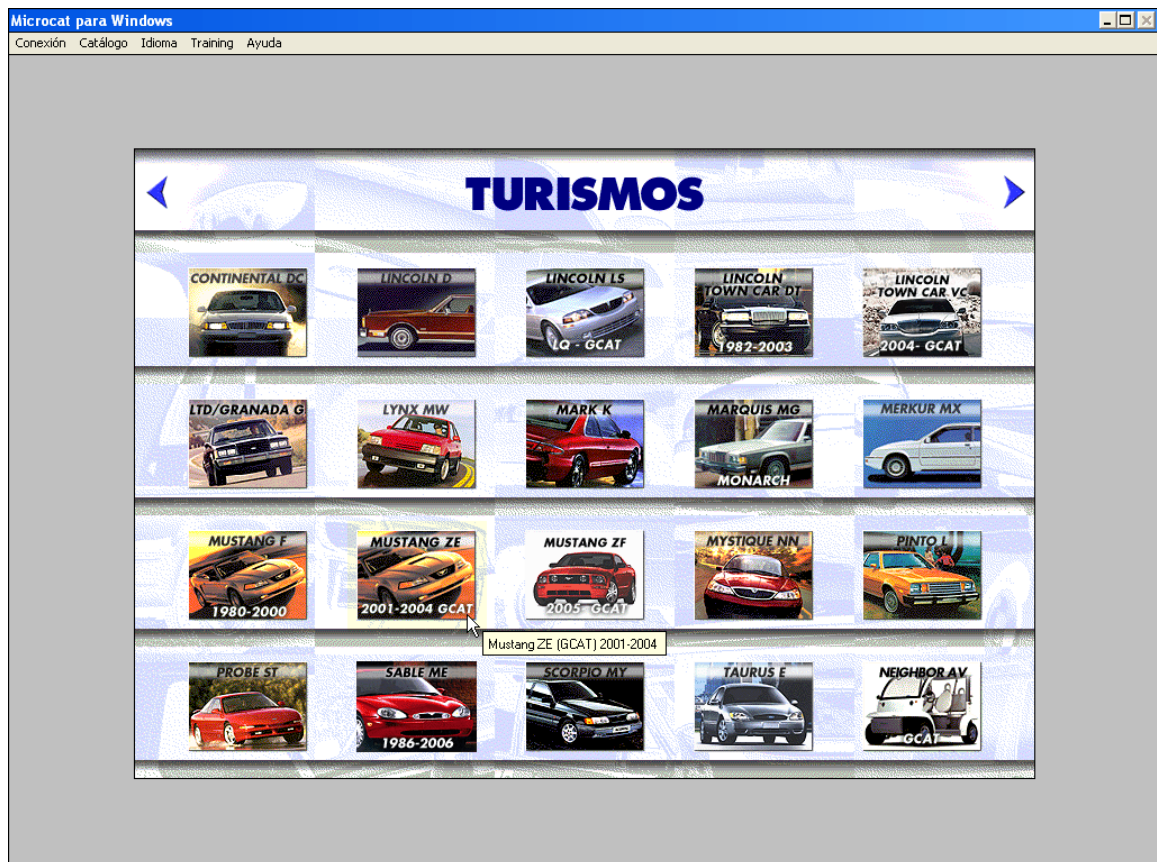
Microcat para Windows

Conexión Catálogo Idioma Training Ayuda

TURISMOS

CONTINENTAL DC

LINCOLN D

LINCOLN LS
LQ - GCAT

LINCOLN TOWN CAR DT
1982-2003

LINCOLN TOWN CAR VC
2004- GCAT

LTD/GRANADA G

LYNX MW

MARK K

MARQUIS MG
MONARCH

MERKUR MX

MUSTANG F
1980-2000

MUSTANG ZE
2001-2004 GCAT

MUSTANG ZF
2005- GCAT

MYSTIQUE NN

PINTO L

Mustang ZE (GCAT) 2001-2004

PROBE ST

SABLE ME
1986-2006

SCORPIO MY

TAURUS E

NEIGHBOR AV
GCAT